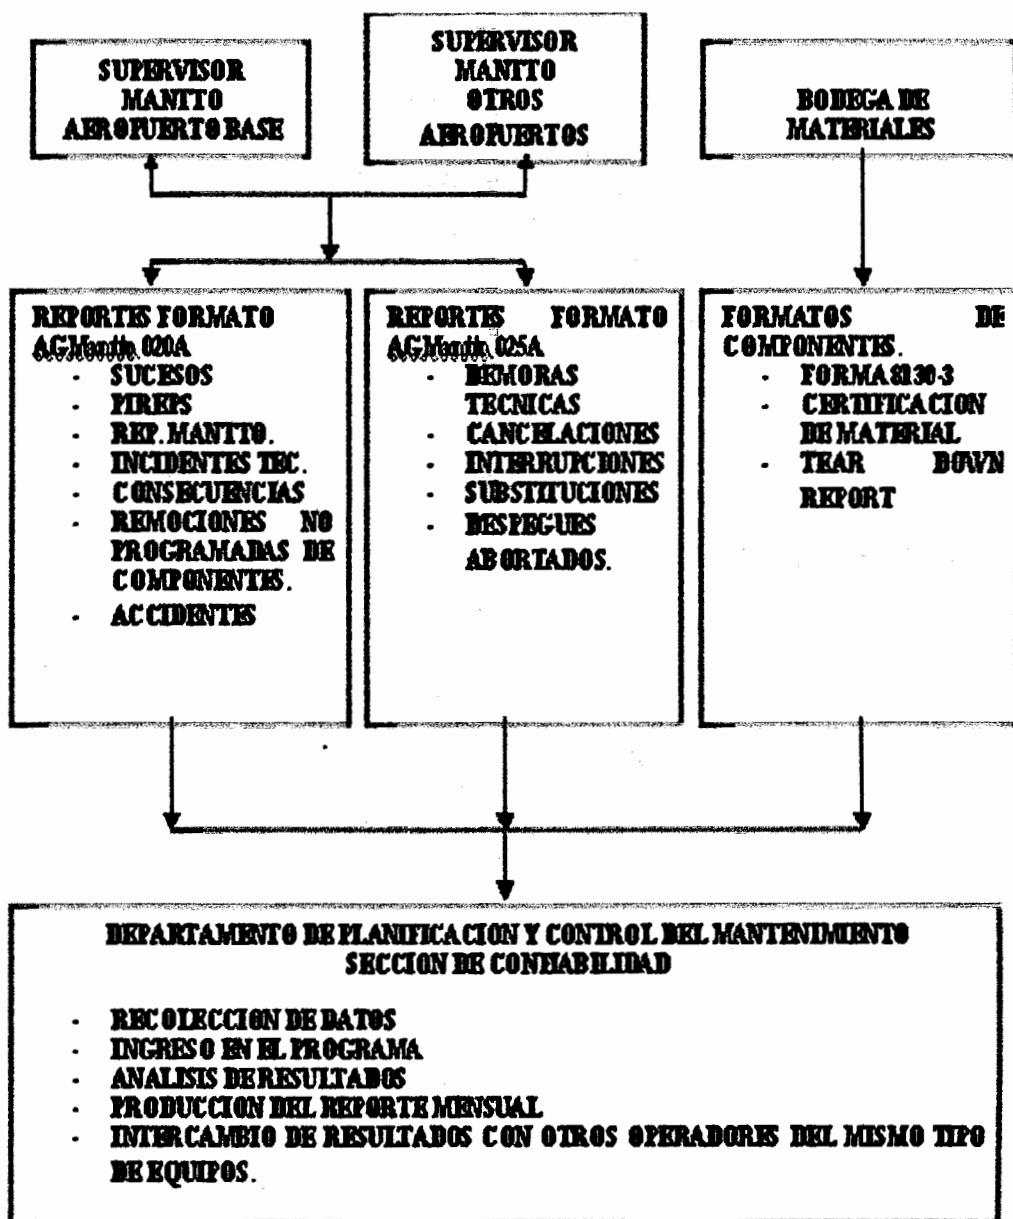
SUPERVISOR MANTTO AEROPUERTO BASE

SUPERVISOR MANTTO OTROS AEROPUERTOS

BODEGA DE MATERIALES

REPORTES FORMATO AGMantto 020A
- SUCESOS
- PIREPS
- REP. MANTTO.
- INCIDENTES TEC.
- CONSECUENCIAS
- REMOCIONES NO PROGRAMADAS DE COMPONENTES.
- ACCIDENTES

REPORTES FORMATO AGMantto 025A
- DEMORAS TECNICAS
- CANCELACIONES
- INTERRUPCIONES
- SUBSTITUCIONES
- DESPEGUES ABORTADOS.

FORMATOS DE COMPONENTES.
- FORMA 8130-3
- CERTIFICACION DE MATERIAL
- TEAR DOWN REPORT

DEPARTAMENTO DE PLANIFICACION Y CONTROL DEL MANTENIMIENTO
SECCION DE CONFIABILIDAD

- RECOLECCION DE DATOS
- INGRESO EN EL PROGRAMA
- ANALISIS DE RESULTADOS
- PRODUCCION DEL REPORTE MENSUAL
- INTERCAMBIO DE RESULTADOS CON OTROS OPERADORES DEL MISMO TIPO DE EQUIPOS.